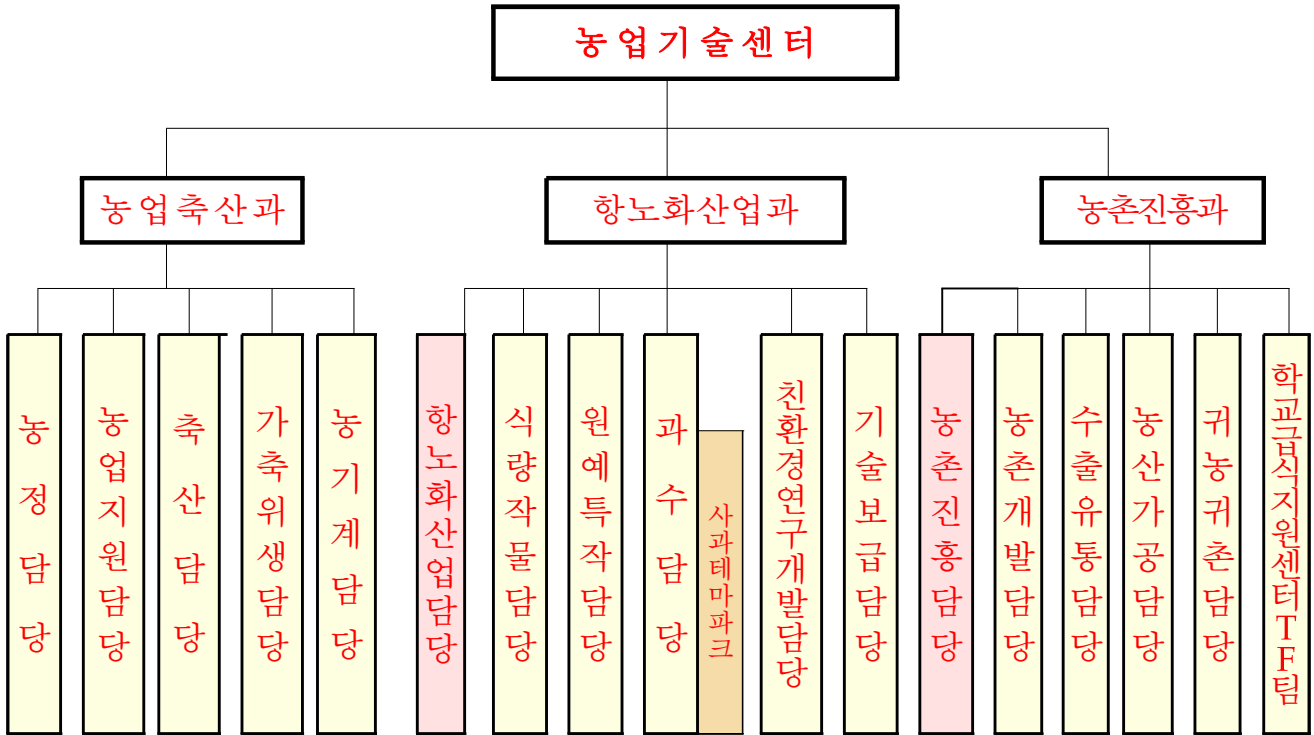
농업기술센터

농업축산과

농정담당

농업지원담당

축산담당

가축위생담당

농기계담당

항노화산업과

항노화산업담당

식량작물담당

원예특작담당

과수담당

사과테마파크

친환경연구개발담당

기술보급담당

농촌진흥과

농촌진흥담당

농촌개발담당

수출유통담당

농산가공담당

귀농귀촌담당

학교급식지원센터TF팀